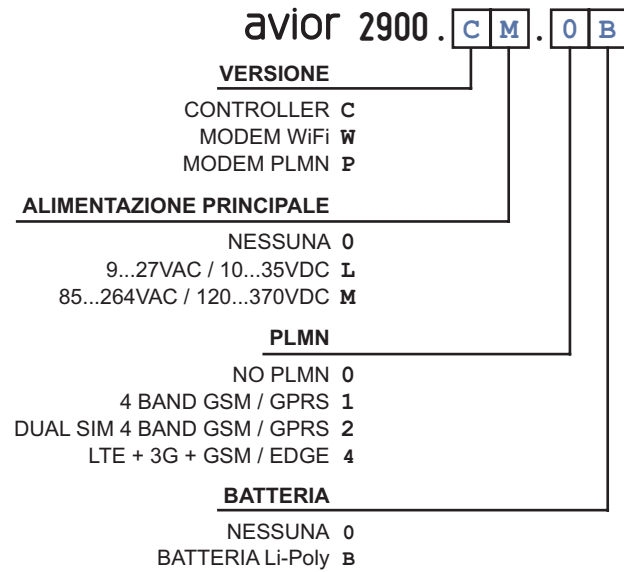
avior 2900 . C M . 0 B

VERSIONE

CONTROLLER C
MODEM WiFi W
MODEM PLMN P

ALIMENTAZIONE PRINCIPALE

NESSUNA 0
9...27VAC / 10...35VDC L
85...264VAC / 120...370VDC M

PLMN

NO PLMN 0
4 BAND GSM / GPRS 1
DUAL SIM 4 BAND GSM / GPRS 2
LTE + 3G + GSM / EDGE 4

BATTERIA

NESSUNA 0
BATTERIA Li-Poly B